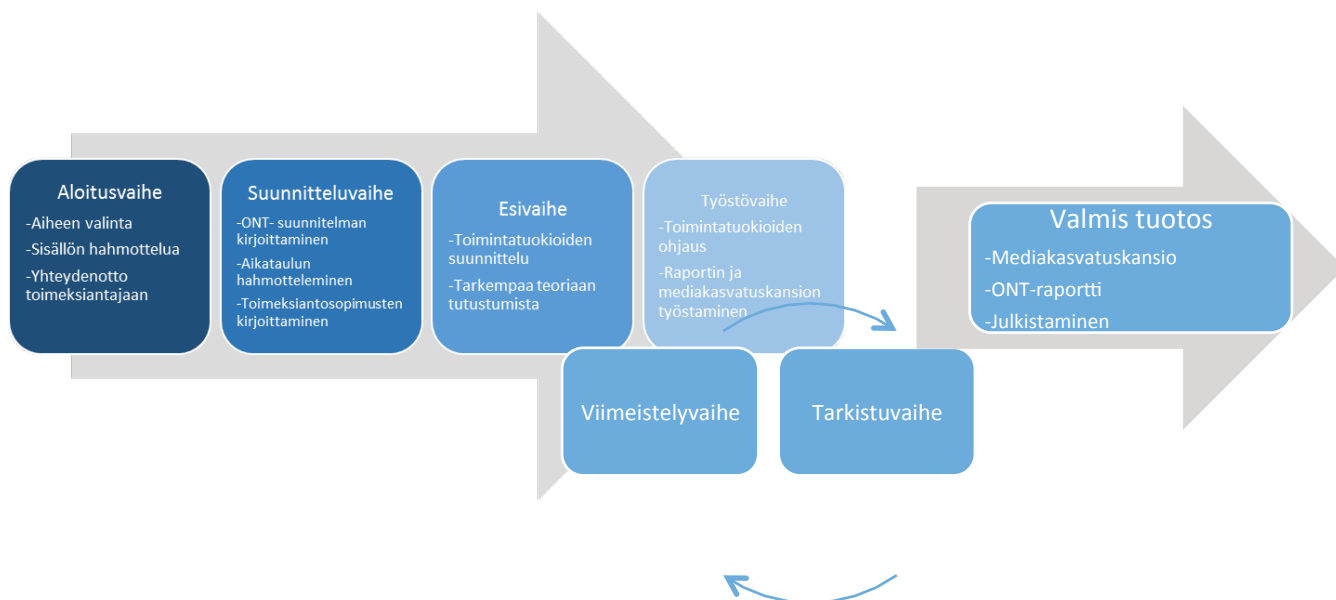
Aloitusvaihe
-Aiheen valinta
-Sisällön hahmottelua
-Yhteydenotto toimeksiantajaan

Suunnitteluvaihe
-ONT- suunnitelman kirjoittaminen
-Aikataulun hahmotteleminen
-Toimeksiantosopimusten kirjoittaminen

Esivaihe
-Toimintatuokioiden suunnittelu
-Tarkempaa teoriaan tutustumista

Työstövaihe
-Toimintatuokioiden ohjaus
-Raportin ja mediakasvatuskansion työstäminen

Valmis tuotos
-Mediakasvatuskansio
-ONT-raportti
-Julkistaminen

Viimeistelyvaihe

Tarkistuvaihe